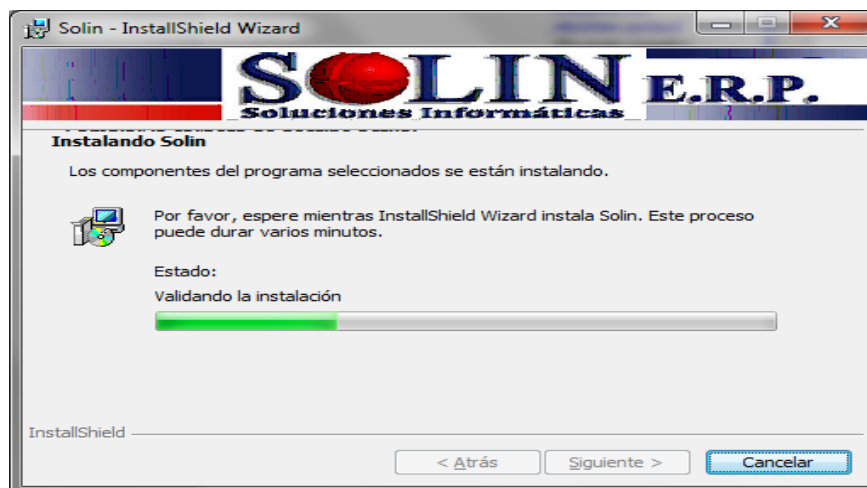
Solin - InstallShield Wizard

SOLIN E.R.P.
Soluciones Informáticas

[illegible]
Instalando Solin

Los componentes del programa seleccionados se están instalando.

Por favor, espere mientras InstallShield Wizard instala Solin. Este proceso puede durar varios minutos.

Estado:

Validando la instalación

InstallShield

< Atrás
Siguiente >
Cancelar